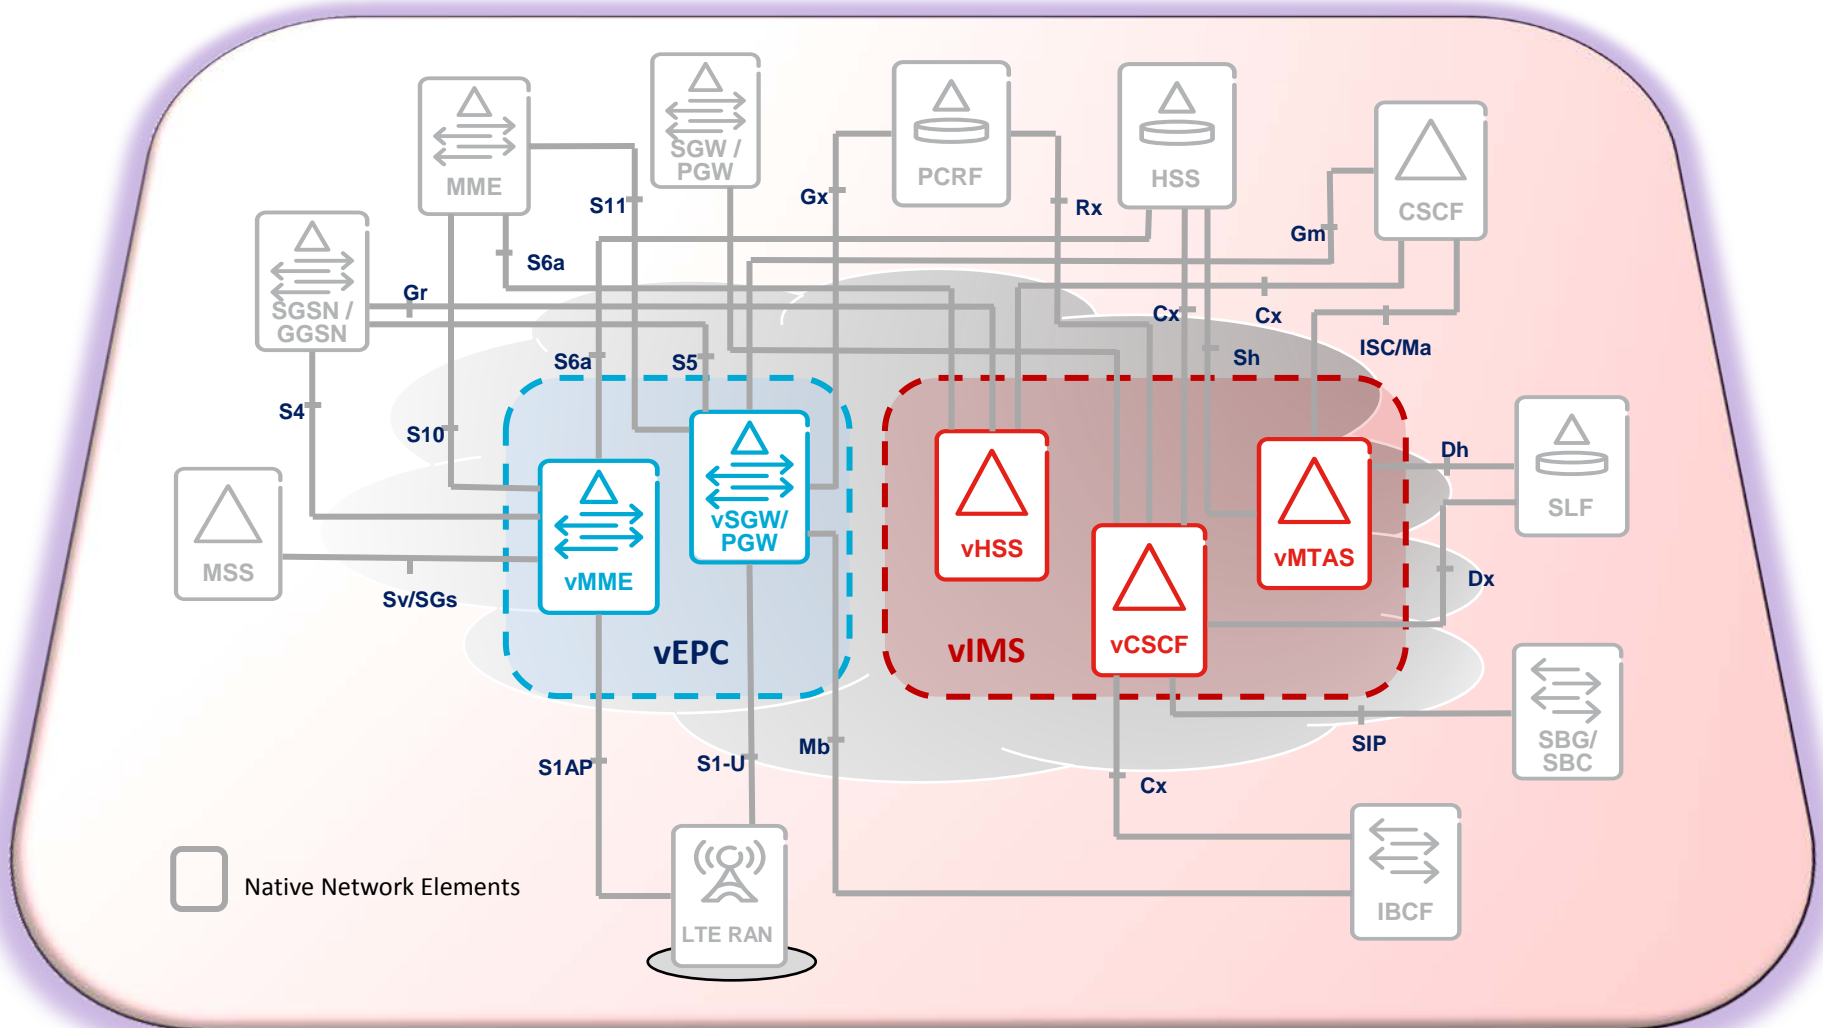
MME

SGW / PGW

PCRF

HSS

CSCF

SGSN / GGSN

S11

Gx

Rx

Gm

S6a

Gr

Cx

Cx

Sh

ISC/Ma

S6a

S5

S4

S10

vSGW/ PGW

vHSS

vMTAS

Dh

SLF

MSS

vMME

vCSCF

Dx

Sv/SGs

vEPC

vIMS

SBG/ SBC

S1AP

S1-U

Mb

SIP

Cx

Native Network Elements

LTE RAN

IBCF